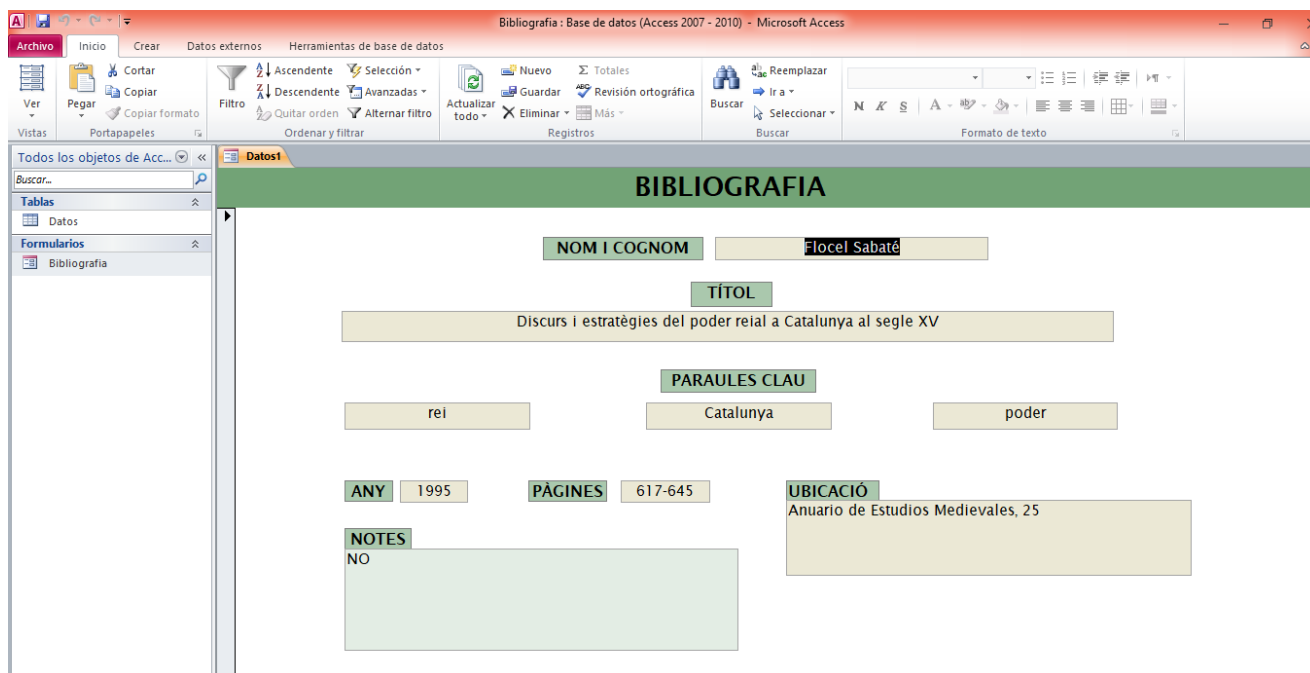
Bibliografia : Base de datos (Access 2007 - 2010) - Microsoft Access

Archivo Inicio Crear Datos externos Herramientas de base de datos

Ver
Vistas
Pegar
Cortar
Copiar
Copiar formato
Portapapeles
Filtro
Ascendente
Descendente
Quitar orden
Selección
Avanzadas
Alternar filtro
Ordenar y filtrar
Actualizar todo
Nuevo
Guardar
Eliminar
Totales
Revisión ortográfica
Más
Registros
Buscar
Reemplazar
Ir a
Seleccionar
Buscar
N K S A
Formato de texto

Todos los objetos de Acc...
Buscar...
Tablas
Datos
Formularios
Bibliografia

Datos1

BIBLIOGRAFIA

NOM I COGNOM
Flocel Sabaté

TÍTOL
Discurs i estratègies del poder reial a Catalunya al segle XV

PARAULES CLAU
rei
Catalunya
poder

ANY
1995
PÀGINES
617-645
UBICACIÓ
Anuario de Estudios Medievales, 25

NOTES
NO